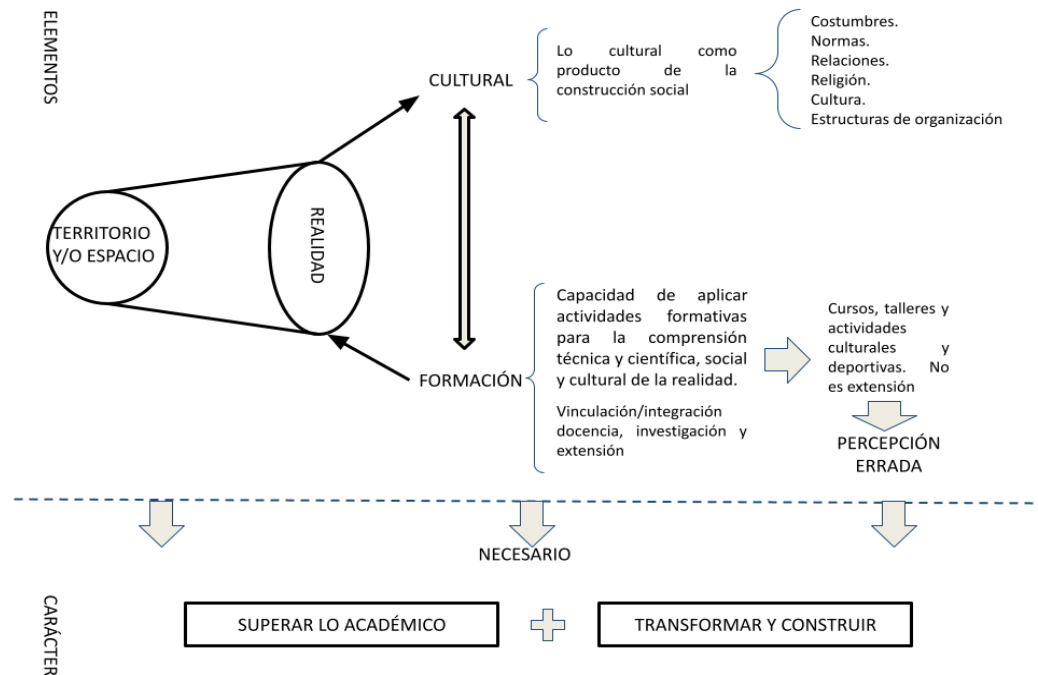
ELEMENTOS

CULTURAL

Lo cultural como producto de la construcción social

Costumbres.
Normas.
Relaciones.
Religión.
Cultura.
Estructuras de organización

TERRITORIO Y/O ESPACIO

REALIDAD

FORMACIÓN

Capacidad de aplicar actividades formativas para la comprensión técnica y científica, social y cultural de la realidad.

Vinculación/integración docencia, investigación y extensión

Cursos, talleres y actividades culturales y deportivas. No es extensión

PERCEPCIÓN ERRADA

NECESARIO

CARÁCTER

SUPERAR LO ACADÉMICO

TRANSFORMAR Y CONSTRUIR